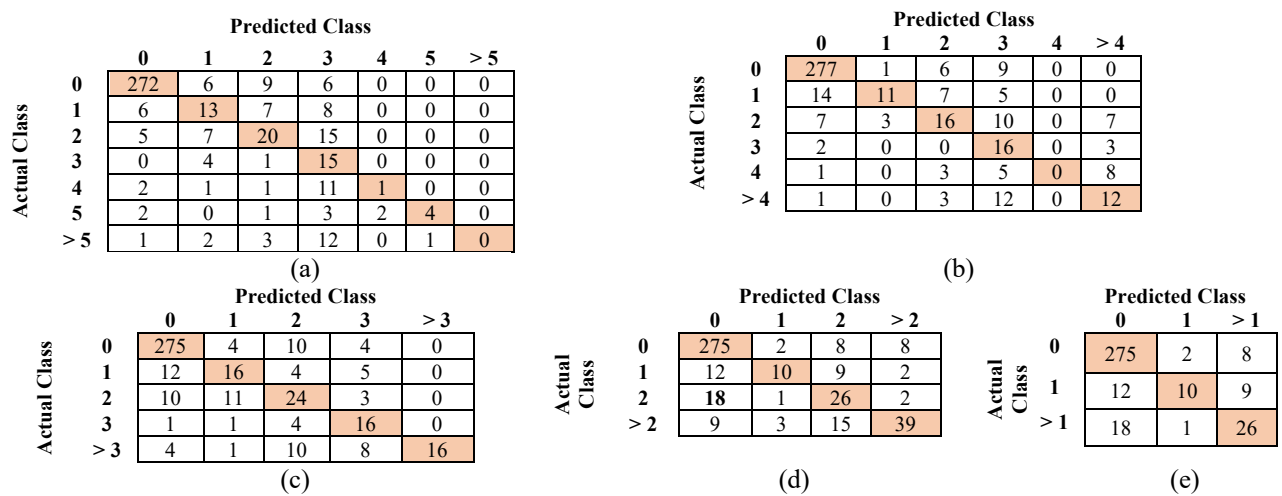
**Predicted Class**

| Actual Class | 0 | 1 | 2 | 3 | 4 | 5 | > 5 |
|---|---|---|---|---|---|---|---|
| 0 | 272 | 6 | 9 | 6 | 0 | 0 | 0 |
| 1 | 6 | 13 | 7 | 8 | 0 | 0 | 0 |
| 2 | 5 | 7 | 20 | 15 | 0 | 0 | 0 |
| 3 | 0 | 4 | 1 | 15 | 0 | 0 | 0 |
| 4 | 2 | 1 | 1 | 11 | 1 | 0 | 0 |
| 5 | 2 | 0 | 1 | 3 | 2 | 4 | 0 |
| > 5 | 1 | 2 | 3 | 12 | 0 | 1 | 0 |

(a)

**Predicted Class**

| Actual Class | 0 | 1 | 2 | 3 | 4 | > 4 |
|---|---|---|---|---|---|---|
| 0 | 277 | 1 | 6 | 9 | 0 | 0 |
| 1 | 14 | 11 | 7 | 5 | 0 | 0 |
| 2 | 7 | 3 | 16 | 10 | 0 | 7 |
| 3 | 2 | 0 | 0 | 16 | 0 | 3 |
| 4 | 1 | 0 | 3 | 5 | 0 | 8 |
| > 4 | 1 | 0 | 3 | 12 | 0 | 12 |

(b)

**Predicted Class**

| Actual Class | 0 | 1 | 2 | 3 | > 3 |
|---|---|---|---|---|---|
| 0 | 275 | 4 | 10 | 4 | 0 |
| 1 | 12 | 16 | 4 | 5 | 0 |
| 2 | 10 | 11 | 24 | 3 | 0 |
| 3 | 1 | 1 | 4 | 16 | 0 |
| > 3 | 4 | 1 | 10 | 8 | 16 |

(c)

**Predicted Class**

| Actual Class | 0 | 1 | 2 | > 2 |
|---|---|---|---|---|
| 0 | 275 | 2 | 8 | 8 |
| 1 | 12 | 10 | 9 | 2 |
| 2 | **18** | 1 | 26 | 2 |
| > 2 | 9 | 3 | 15 | 39 |

(d)

**Predicted Class**

| Actual Class | 0 | 1 | > 1 |
|---|---|---|---|
| 0 | 275 | 2 | 8 |
| 1 | 12 | 10 | 9 |
| > 1 | 18 | 1 | 26 |

(e)